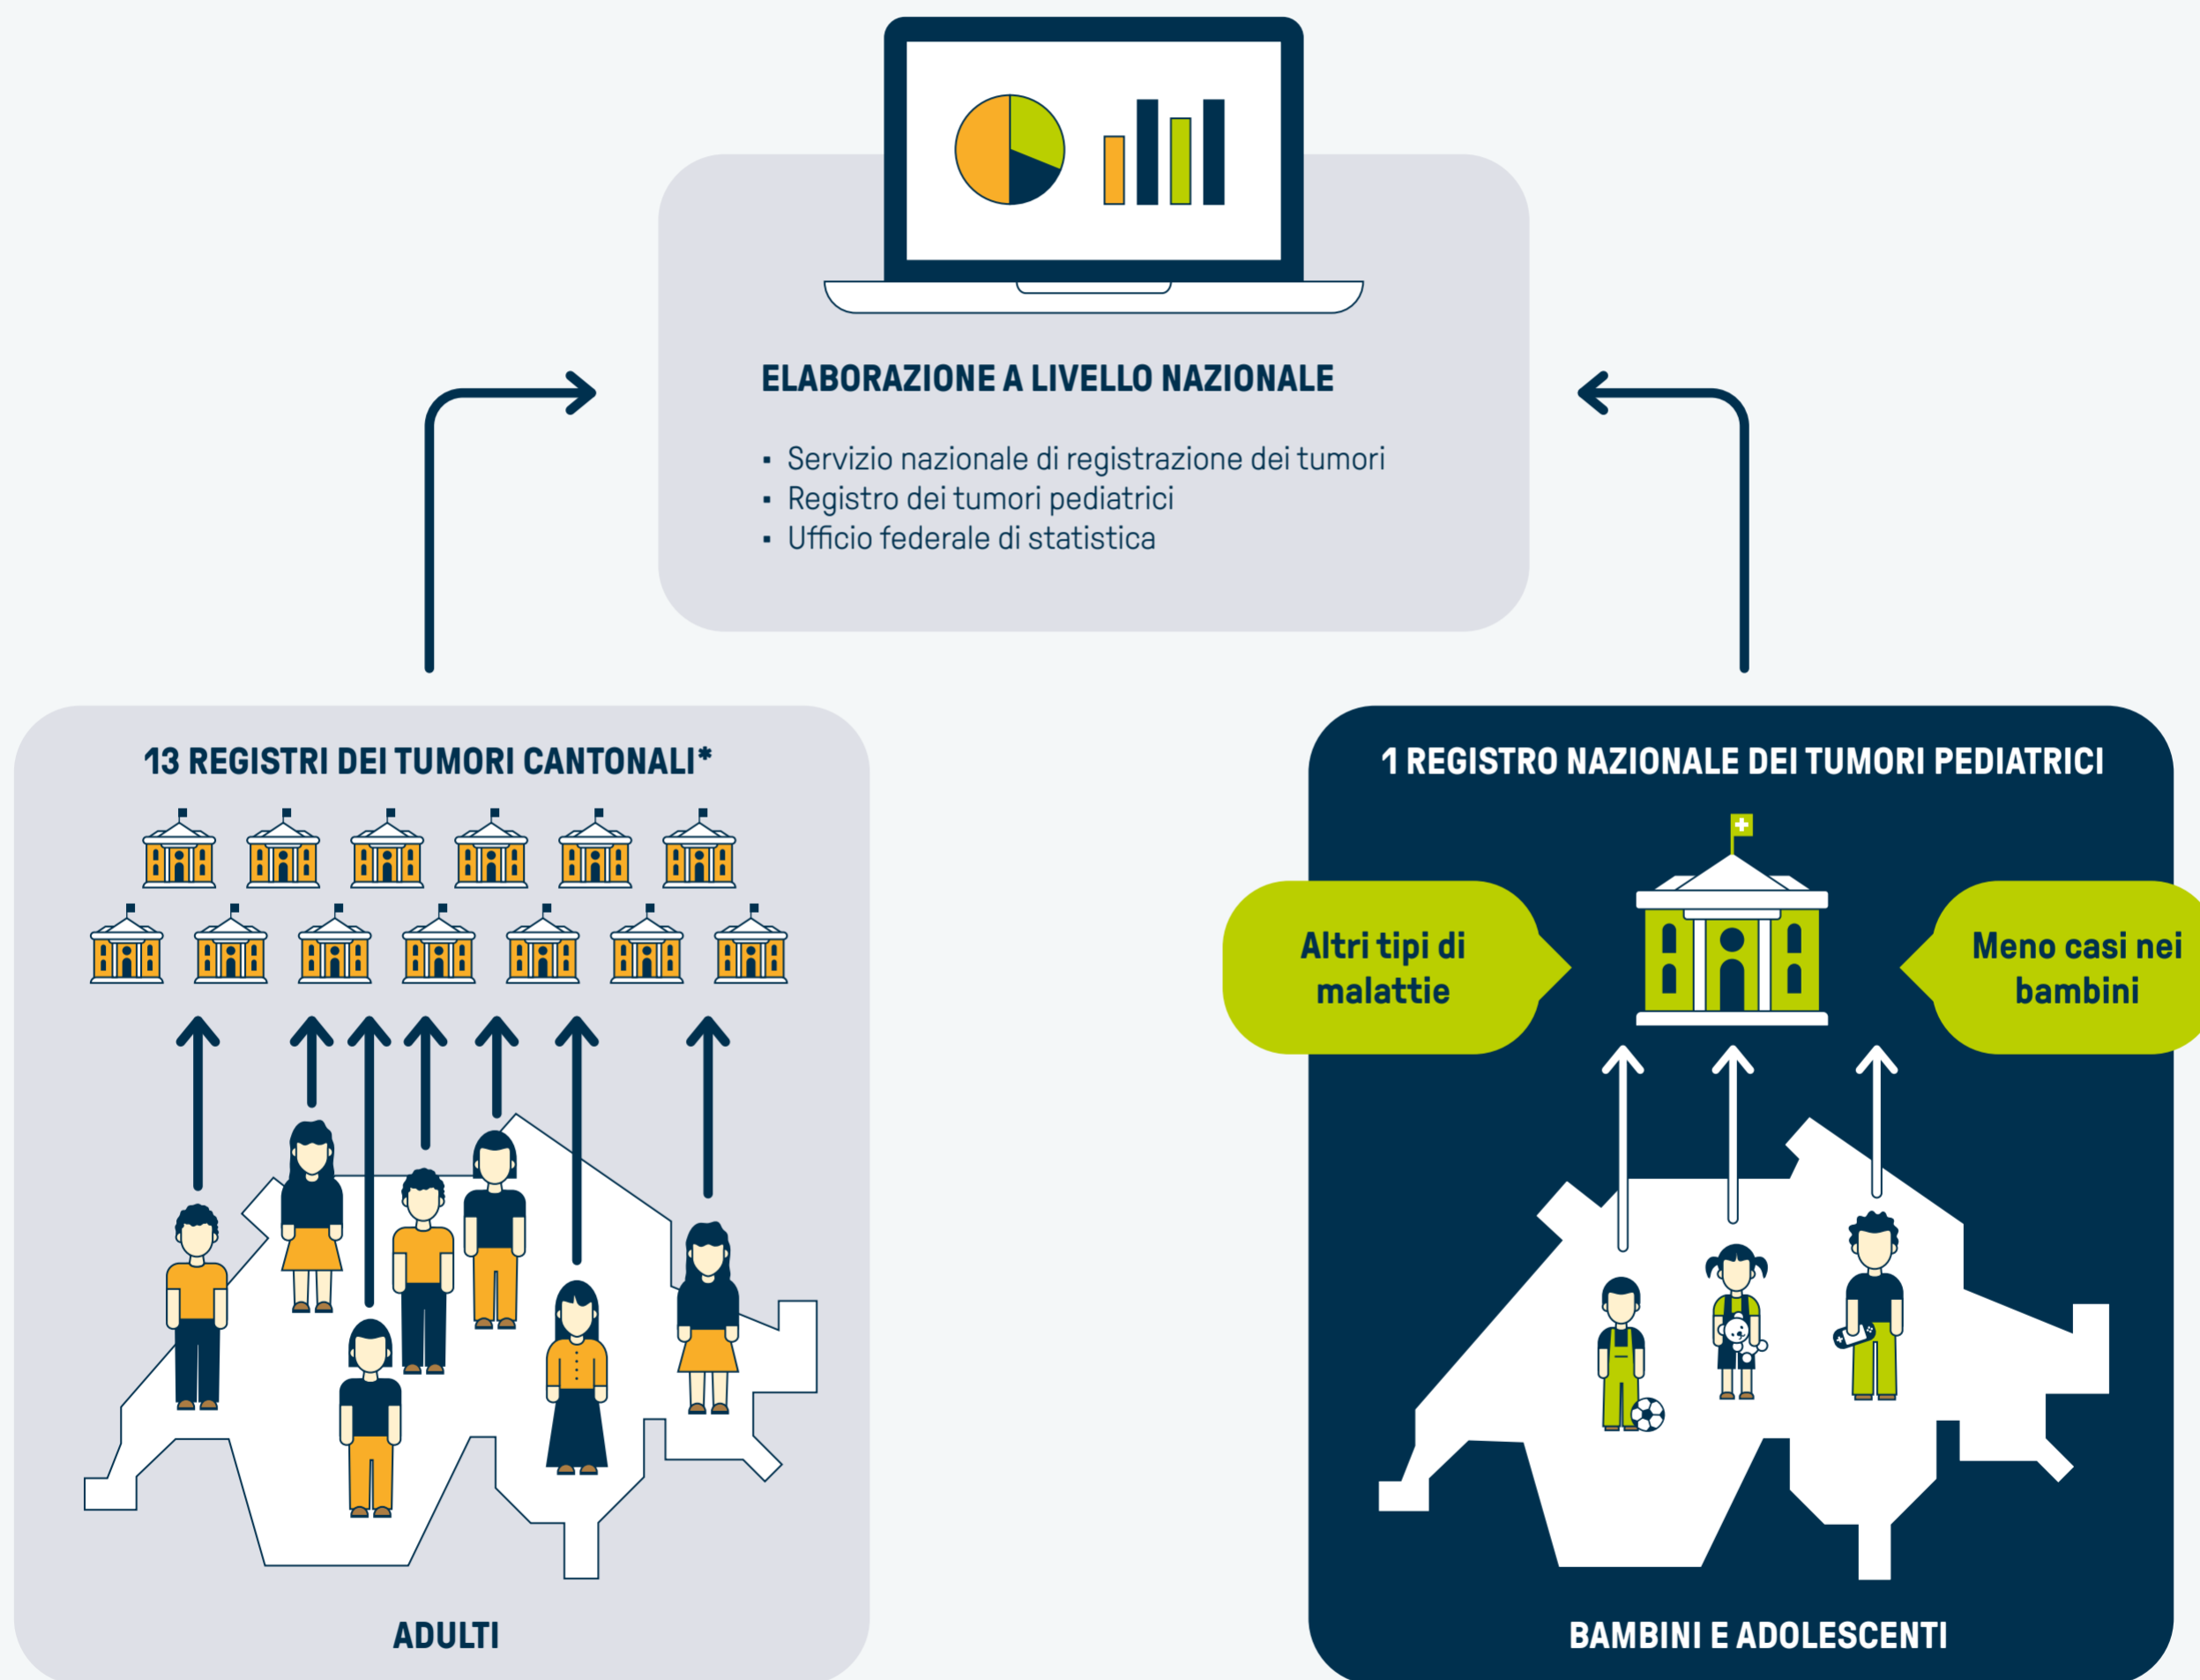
ELABORAZIONE A LIVELLO NAZIONALE

- Servizio nazionale di registrazione dei tumori
- Registro dei tumori pediatrici
- Ufficio federale di statistica

13 REGISTRI DEI TUMORI CANTONALI*

ADULTI

1 REGISTRO NAZIONALE DEI TUMORI PEDIATRICI

Altri tipi di malattie

Meno casi nei bambini

BAMBINI E ADOLESCENTI